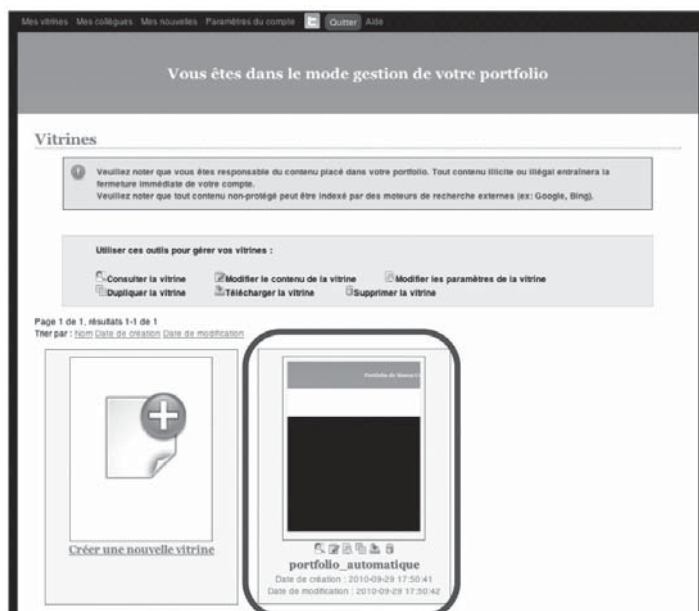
Mes vitrines Mes collègues Mes nouvelles Paramètres du compte Quitter Aide

Vous êtes dans le mode gestion de votre portfolio

Vitrines

Veuillez noter que vous êtes responsable du contenu placé dans votre portfolio. Tout contenu illicite ou illégal entraînera la fermeture immédiate de votre compte.
Veuillez noter que tout contenu non-protégé peut être indexé par des moteurs de recherche externes (ex: Google, Bing).

Utiliser ces outils pour gérer vos vitrines :

Consulter la vitrine Modifier le contenu de la vitrine Modifier les paramètres de la vitrine
Dupliquer la vitrine Télécharger la vitrine Supprimer la vitrine

Page 1 de 1, résultats 1-1 de 1
Trier par : Nom Date de création Date de modification

Portfolio de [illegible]

Créer une nouvelle vitrine

portfolio_automatique
Date de création : 2010-09-29 17:50:41
Date de modification : 2010-09-29 17:50:42